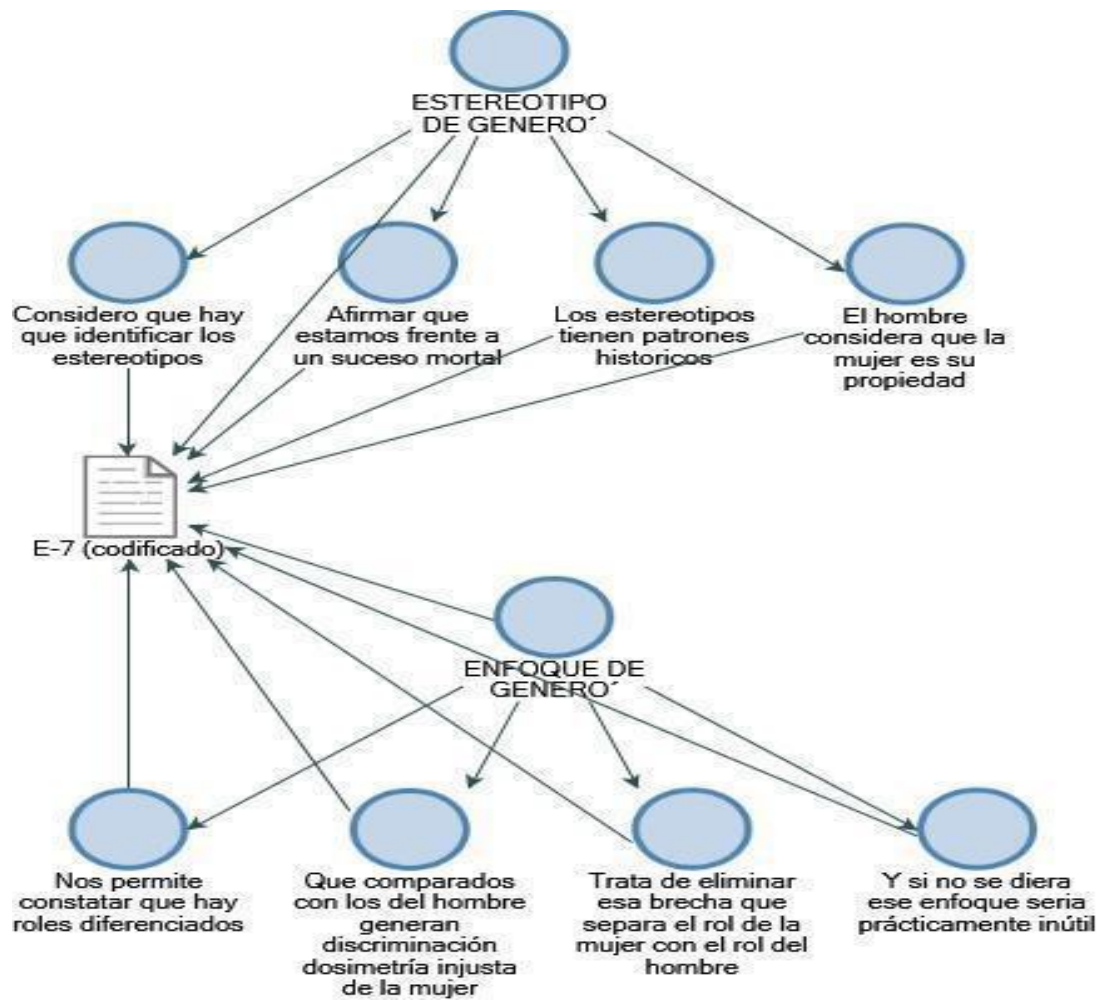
ESTEREOTIPO DE GENERO´

Considero que hay que identificar los estereotipos

Afirmar que estamos frente a un suceso mortal

Los estereotipos tienen patrones historicos

El hombre considera que la mujer es su propiedad

E-7 (codificado)

ENFOQUE DE GENERO´

Nos permite constatar que hay roles diferenciados

Que comparados con los del hombre generan discriminación dosimetría injusta de la mujer

Trata de eliminar esa brecha que separa el rol de la mujer con el rol del hombre

Y si no se diera ese enfoque seria prácticamente inútil